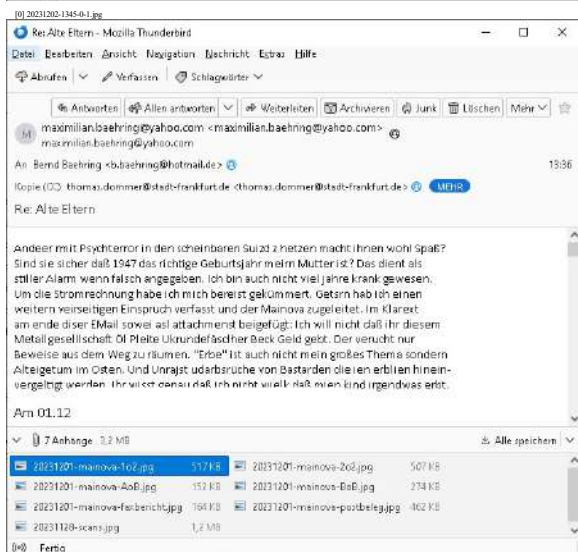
[0] 20231202-1345-0-1.jpg

Re: Alte Eltern - Mozilla Thunderbird

Datei Bearbeiten Ansicht Navigation Nachricht Extras Hilfe

Abrufen | Verfassen | Schlagwörter

Antworten | Allen antworten | Weiterleiten | Archivieren | Junk | Löschen | Mehr

maximilian.baehring@yahoo.com <maximilian.baehring@yahoo.com>
maximilian.baehring@yahoo.com

An Bernd Baehring <b.baehring@hotmail.de>

13:36

Kopie (CC) thomas.dommer@stadt-frankfurt.de <thomas.dommer@stadt-frankfurt.de> MEHR

Re: Alte Eltern

Andeer mit Psychterror in den scheinbaren Suizid z hetzen macht ihnen wohl Spaß? Sind sie sicher daß 1947 das richtige Geburtsjahr meim Mutter ist? Das dient als stiller Alarm wenn falsch angegeben. Ich bin auch nicht viel jahre krank gewesen. Um die Stromrechnung habe ich mich bereist gekümmert. Getsrn hab ich einen weitern verseitigen Einspruch verfasst und der Mainova zugeleitet. Im Klarext am ende diser EMail sowei asl attachmenst beigefügt: Ich will nicht daß ihr diesem Metell geselllschaft öl Pleite Ukrundefäschler Beck Geld gebt. Der veruchtnur Beweise aus dem Weg zu räumen. "Erbe" ist auch nicht mein großes Thema sondern Alteigetum im Osten. Und Unrajst udarbsrüche von Bastarden die ien erblien hineinvergeltigt werden. Ihr wisst genau daß ich nicht will daß mien kind irgendwas erbt.

Am 01.12

7 Anhänge 3,2 MB

Alle speichern

| | | | |
|---|---|---|---|
| 20231201-mainova-1o2.jpg | 517 KB | 20231201-mainova-2o2.jpg | 507 KB |
| 20231201-mainova-AoB.jpg | 152 KB | 20231201-mainova-BoB.jpg | 274 KB |
| 20231201-mainova-faxbericht.jpg | 164 KB | 20231201-mainova-postbeleg.jpg | 462 KB |
| 20231128-scans.jpg | 1,2 MB | | |

Fertig